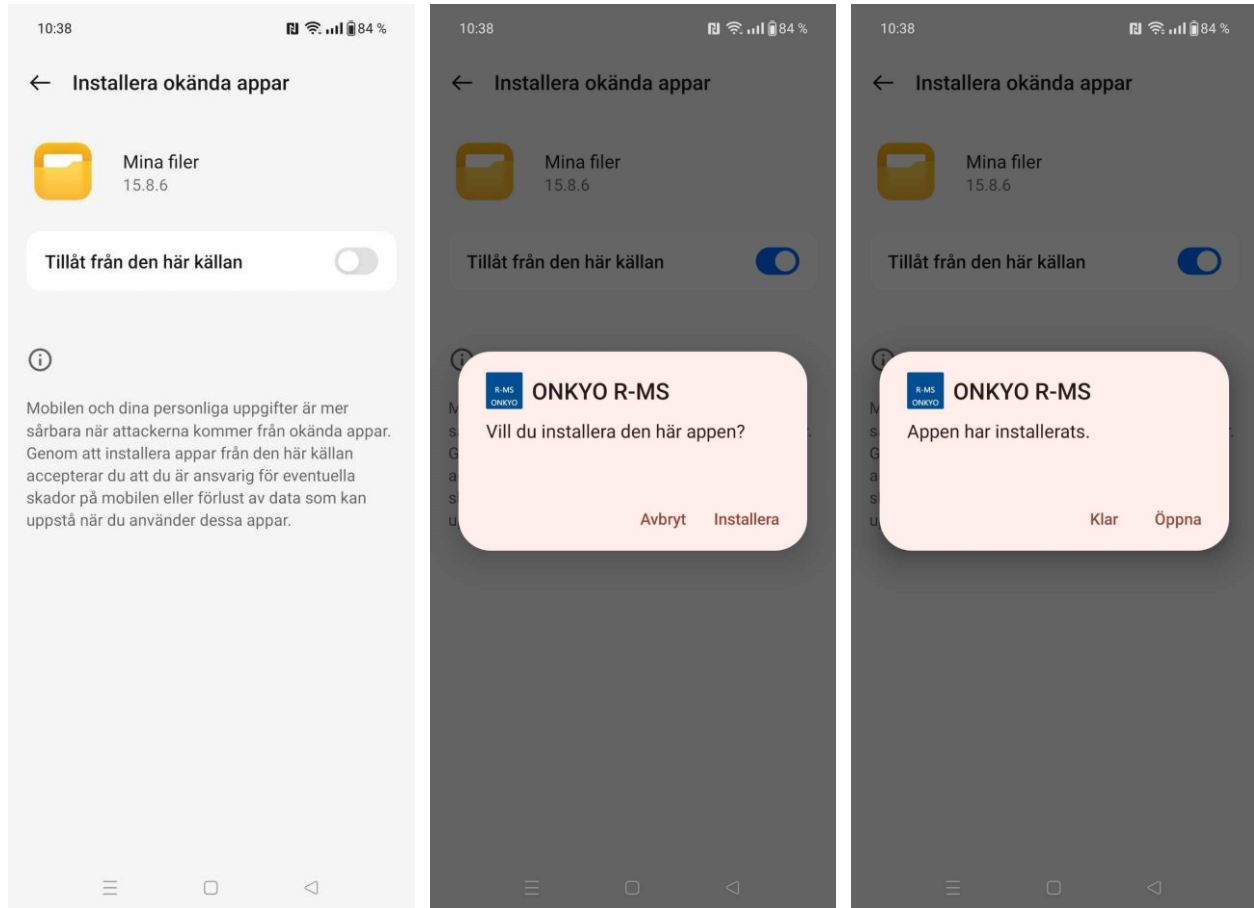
10:38

84 %

Installera okända appar

Mina filer
15.8.6

Tillåt från den här källan

Mobilen och dina personliga uppgifter är mer sårbara när attackerna kommer från okända appar. Genom att installera appar från den här källan accepterar du att du är ansvarig för eventuella skador på mobilen eller förlust av data som kan uppstå när du använder dessa appar.

10:38

84 %

Installera okända appar

Mina filer
15.8.6

Tillåt från den här källan

R-MS ONKYO

ONKYO R-MS

Vill du installera den här appen?

Avbryt Installera

10:38

84 %

Installera okända appar

Mina filer
15.8.6

Tillåt från den här källan

R-MS ONKYO

ONKYO R-MS

Appen har installerats.

Klar Öppna